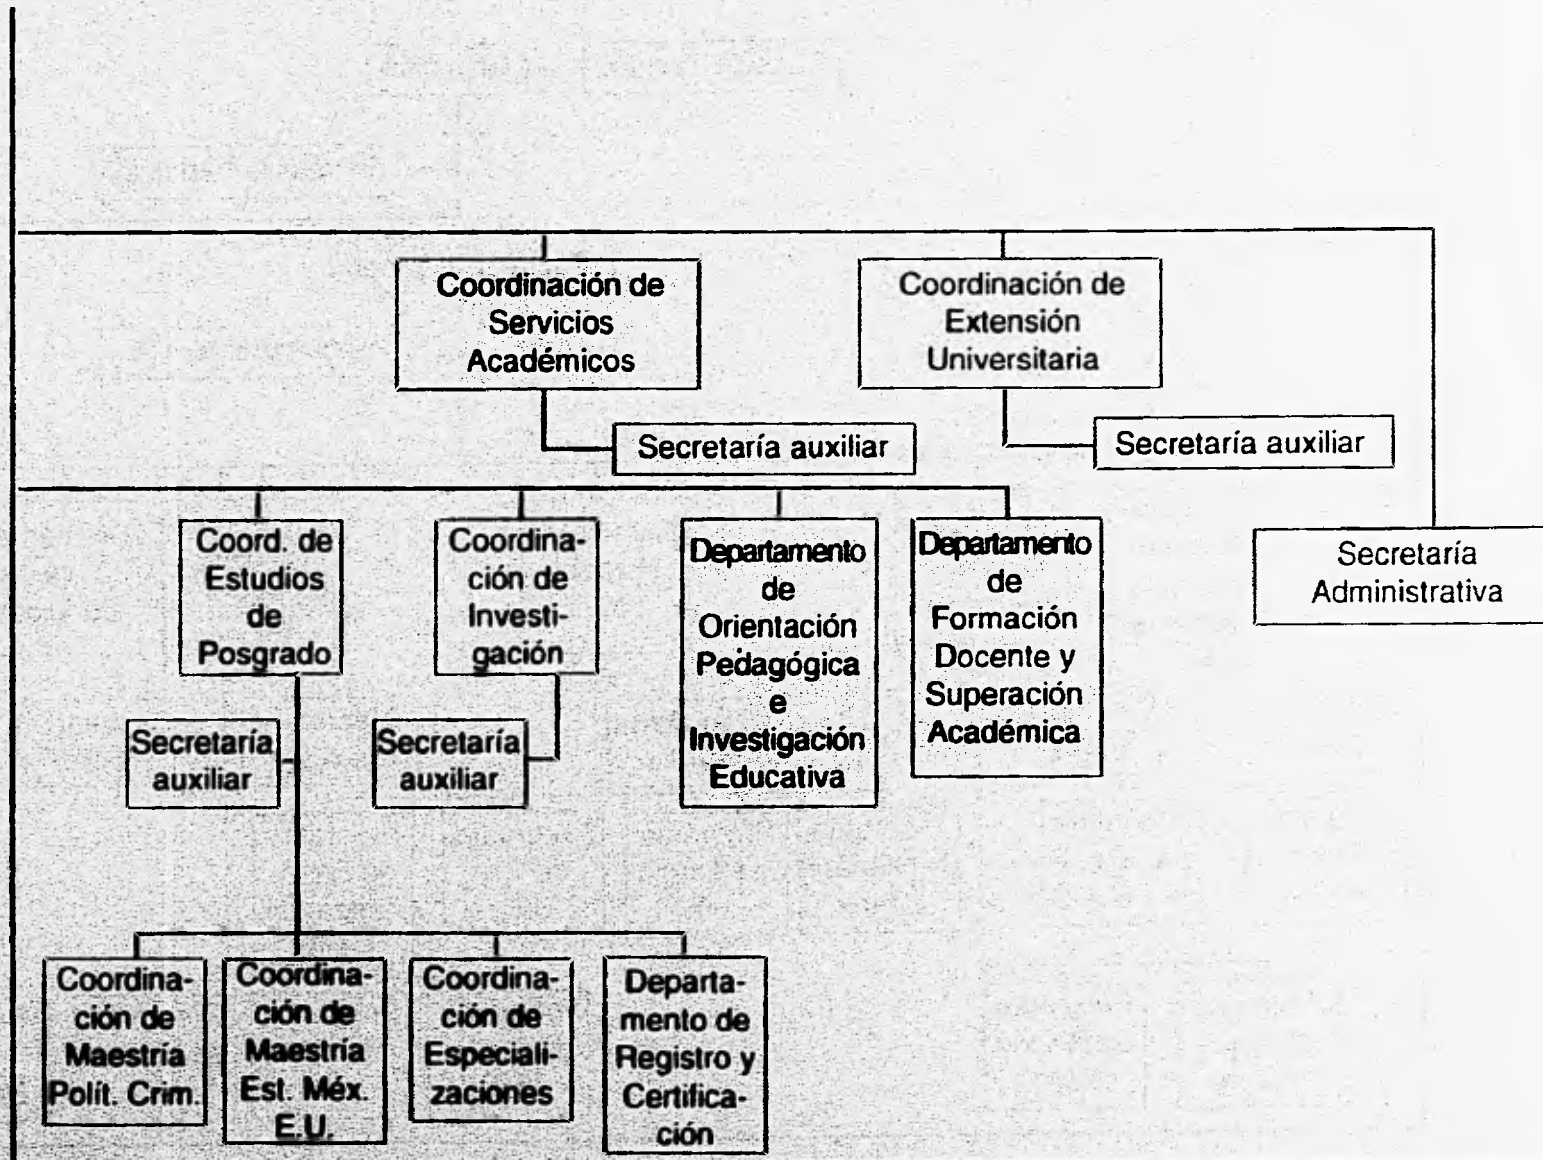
Coordinación de Servicios Académicos

Coordinación de Extensión Universitaria

Secretaría auxiliar

Secretaría auxiliar

Coord. de Estudios de Posgrado

Coordinación de Investigación

Departamento de Orientación Pedagógica e Investigación Educativa

Departamento de Formación Docente y Superación Académica

Secretaría Administrativa

Secretaría auxiliar

Secretaría auxiliar

Coordinación de Maestría Polít. Crim.

Coordinación de Maestría Est. Méx. E.U.

Coordinación de Especializaciones

Departamento de Registro y Certificación